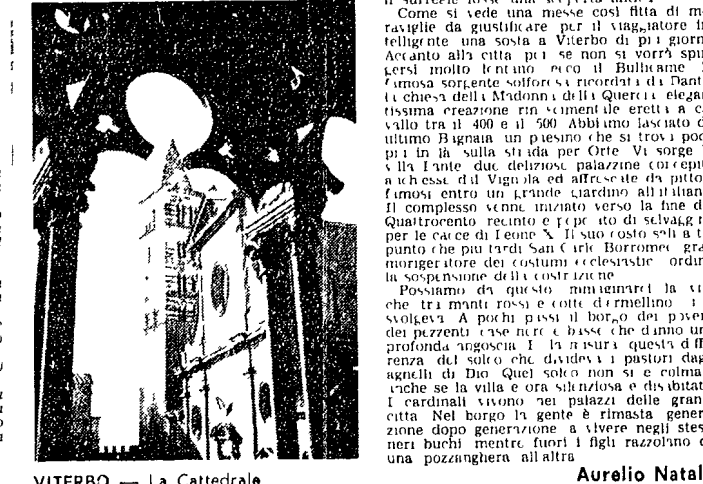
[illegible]

Come si vede una messe così fitta di maraviglie da giustificare per il viaggiatore intelligente una sosta a Viterbo di più giorni. Accanto alla città, poi, se non si vorrà spingersi molto lontano, ecco il Bulicame, famosa sorgente solforosa ricordata da Dante, la chiesa della Madonna della Quercia, elegantissima creazione rinascimentale eretta a cavallo tra il 400 e il 500. Abbiamo lasciato da ultimo Bagnaia, un paesino che si trova poco più in là sulla strada per Orte. Vi sorge Villa Lante, due deliziose palazzine concepite a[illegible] dal Vignola ed affrescate da pittori famosi entro un grande giardino all'italiana. Il complesso venne iniziato verso la fine del Quattrocento recinto e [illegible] di selvaggina per le caccie di Leone X. Il suo costo salì a tal punto che più tardi San Carlo Borromeo, grande moralizzatore dei costumi ecclesiastici, ordinò la sospensione della costruzione.

Possiamo da questo immaginarci la vita che tra manti rossi e cotte d'ermellino vi si svolgeva. A pochi passi il borgo dei poveri, dei pezzenti, case nere e basse che danno una profonda angoscia. E la misura questa differenza del solco che divideva i pastori dagli agnelli di Dio. Quel solco non si è colmato anche se la villa è ora silenziosa e disabitata. I cardinali vivono nei palazzi delle grandi città. Nel borgo la gente è rimasta generazione dopo generazione a vivere negli stessi neri buchi mentre fuori i figli razzolano da una pozzanghera all'altra.

VITERBO — La Cattedrale

Aurelio Natal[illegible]